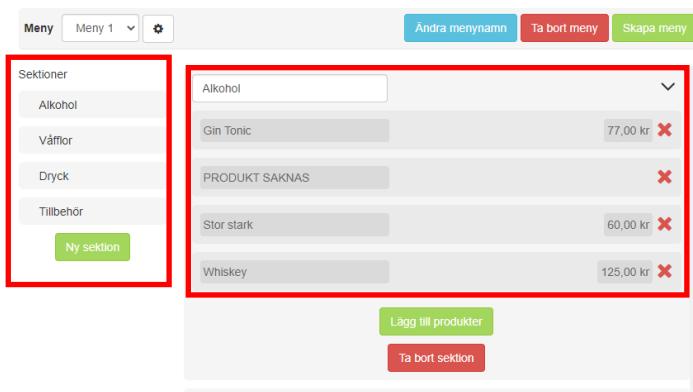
Meny Meny 1

Ändra menynamn Ta bort meny Skapa meny

Sektioner

Alkohol

Våfflor

Dryck

Tillbehör

Ny sektion

Alkohol

Gin Tonic 77,00 kr

PRODUKT SAKNAS

Stor stark 60,00 kr

Whiskey 125,00 kr

Lägg till produkter

Ta bort sektion